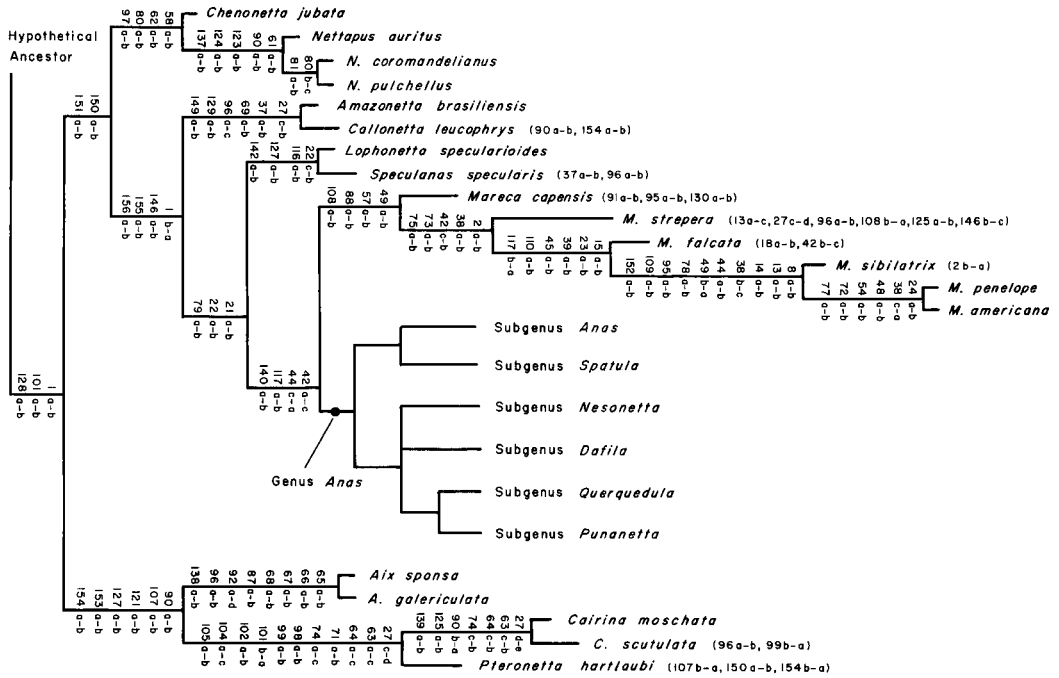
Hypothetical Ancestor

128 a-b
101 a-b
1 a-b

151 a-b
150 a-b

97 a-b
80 a-b
62 a-b
58 a-b
Chenonetta jubata

137 a-b
124 a-b
123 a-b
90 a-b
61 a-b
Nettapus auritus

81 a-b
80 b-c
N. coromandelianus
N. pulchellus

156 a-b
155 a-b
146 a-b
1 b-a

149 a-b
129 a-b
96 a-c
69 a-b
37 a-b
27 c-b
Amazonetta brasiliensis
Callonetta leucophrys (90 a-b, 154 a-b)

142 a-b
127 a-b
116 c-b
22 c-b
Lophonetta specularioides
Speculanas specularis (37 a-b, 96 a-b)

79 a-b
22 a-b
21 a-b

108 a-b
88 a-b
57 a-b
49 a-b
Mareca capensis (91 a-b, 95 a-b, 130 a-b)

75 a-b
73 a-b
42 c-b
38 a-b
2 a-b
M. strepera (13 a-c, 27 c-d, 96 a-b, 108 b-a, 125 a-b, 146 b-c)

117 b-a
110 a-b
45 a-b
39 a-b
23 a-b
15 a-b
M. falcata (18 a-b, 42 b-c)

152 a-b
109 a-b
95 a-b
78 a-b
49 b-a
44 a-b
38 b-c
14 a-b
13 a-b
8 a-b
M. sibilatrix (2 b-a)

77 a-b
72 a-b
54 a-b
48 a-b
38 c-a
24 a-b
M. penelope
M. americana

140 a-b
117 a-b
44 c-a
42 a-c

Subgenus Anas
Subgenus Spatula
Subgenus Nesonetta
Subgenus Dafila
Subgenus Querquedula
Subgenus Punanetta

Genus Anas

154 a-b
153 a-b
127 a-b
121 a-b
107 a-b
90 a-b

138 a-b
96 a-b
92 a-d
87 a-b
68 a-b
67 a-b
66 a-b
65 a-b
Aix sponsa
A. galericulata

105 a-b
104 a-c
102 a-b
101 b-a
99 a-b
98 a-b
74 a-c
71 a-b
64 a-c
63 a-c
27 c-d

139 a-b
125 a-b
90 b-a
74 c-b
64 c-b
63 c-b
27 d-e
Cairina moschata
C. scutulata (96 a-b, 99 b-a)

Pteronetta hartlaubi (107 b-a, 150 a-b, 154 b-a)